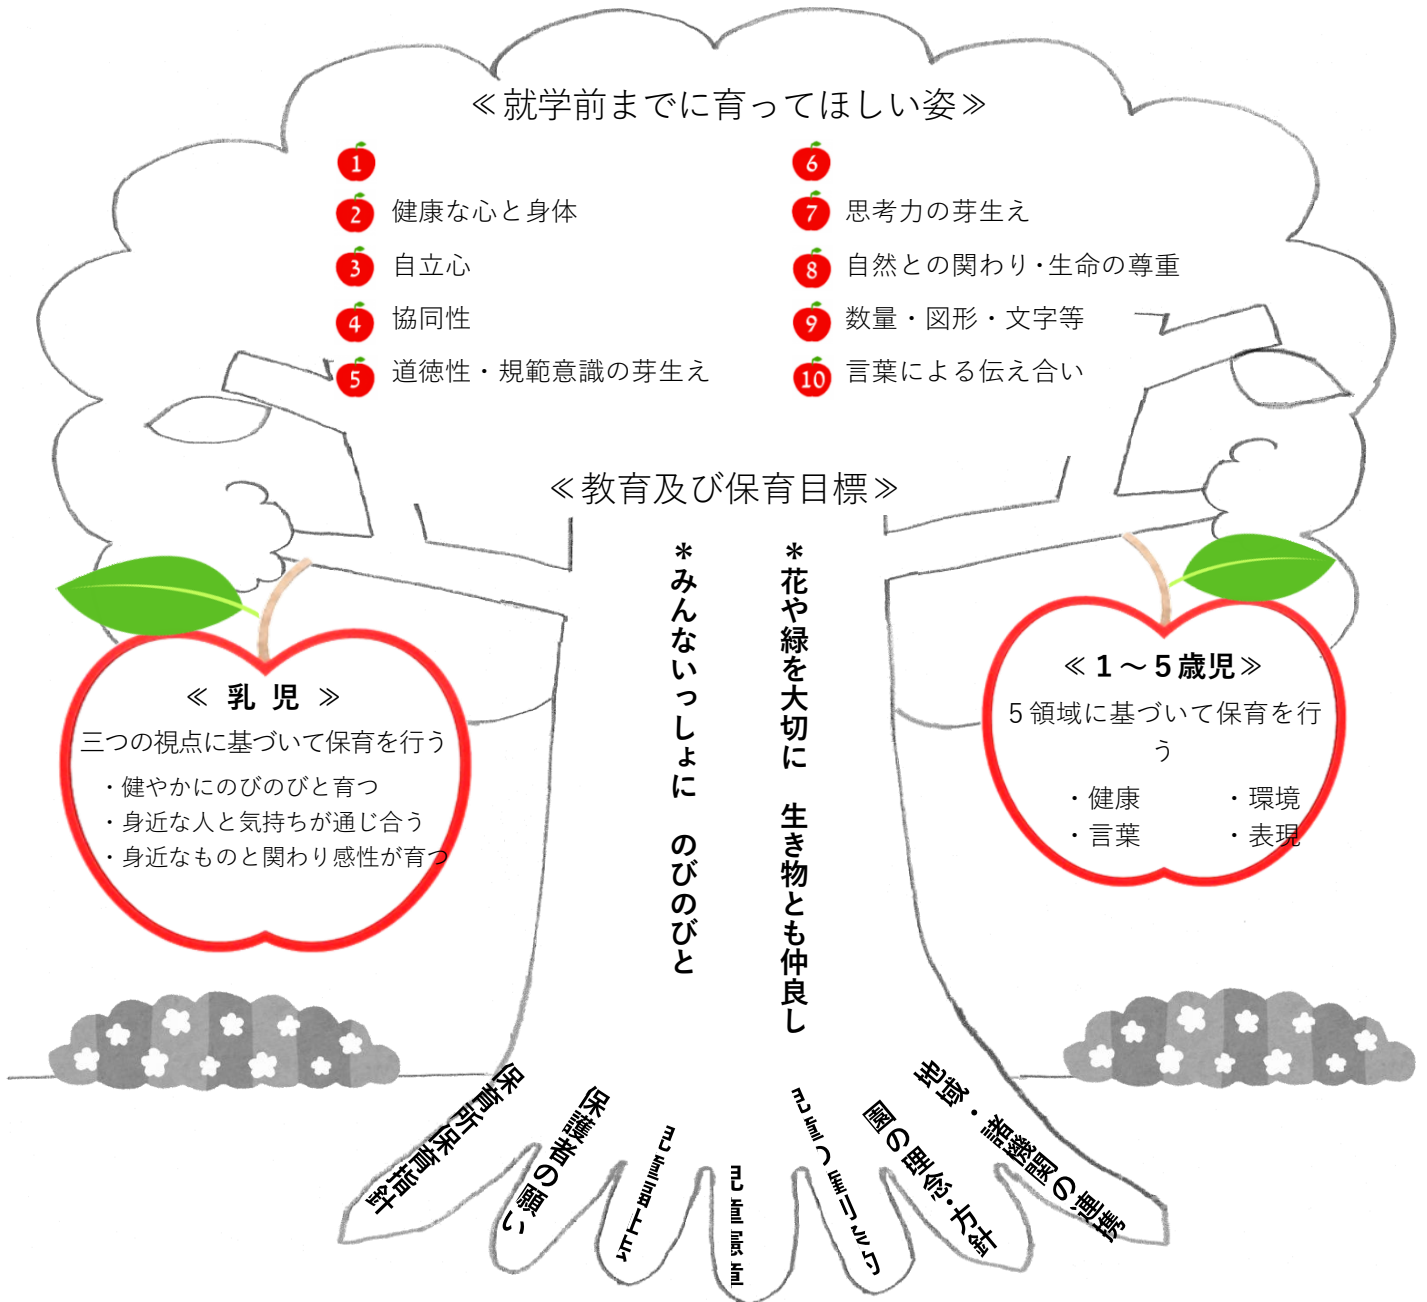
≪就学前までに育ってほしい姿≫

1

2 健康な心と身体

3 自立心

4 協同性

5 道徳性・規範意識の芽生え

6

7 思考力の芽生え

8 自然との関わり・生命の尊重

9 数量・図形・文字等

10 言葉による伝え合い

≪教育及び保育目標≫

＊みんないっしょに　のびのびと

＊花や緑を大切に　生き物とも仲良し

≪ 乳 児 ≫
三つの視点に基づいて保育を行う
・健やかにのびのびと育つ
・身近な人と気持ちが通じ合う
・身近なものと関わり感性が育つ

≪1～5歳児≫
5領域に基づいて保育を行う
・健康　・環境
・言葉　・表現

保育所保育指針

保護者の願い

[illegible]

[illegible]

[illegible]

園の理念・方針

地域・諸機関の連携